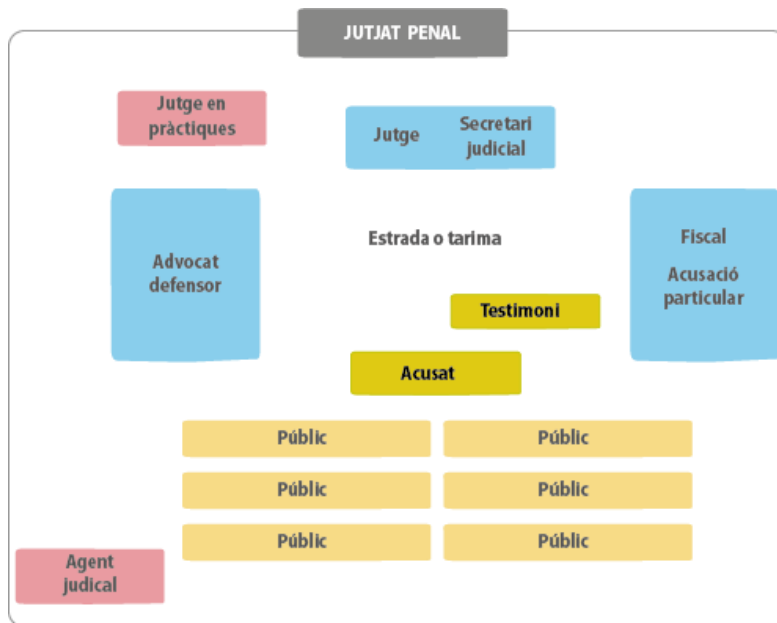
JUTJAT PENAL

Jutge en pràctiques

Jutge

Secretari judicial

Advocat defensor

Estrada o tarima

Fiscal

Acusació particular

Testimoni

Acusat

Públic

Públic

Públic

Públic

Públic

Públic

Agent judical